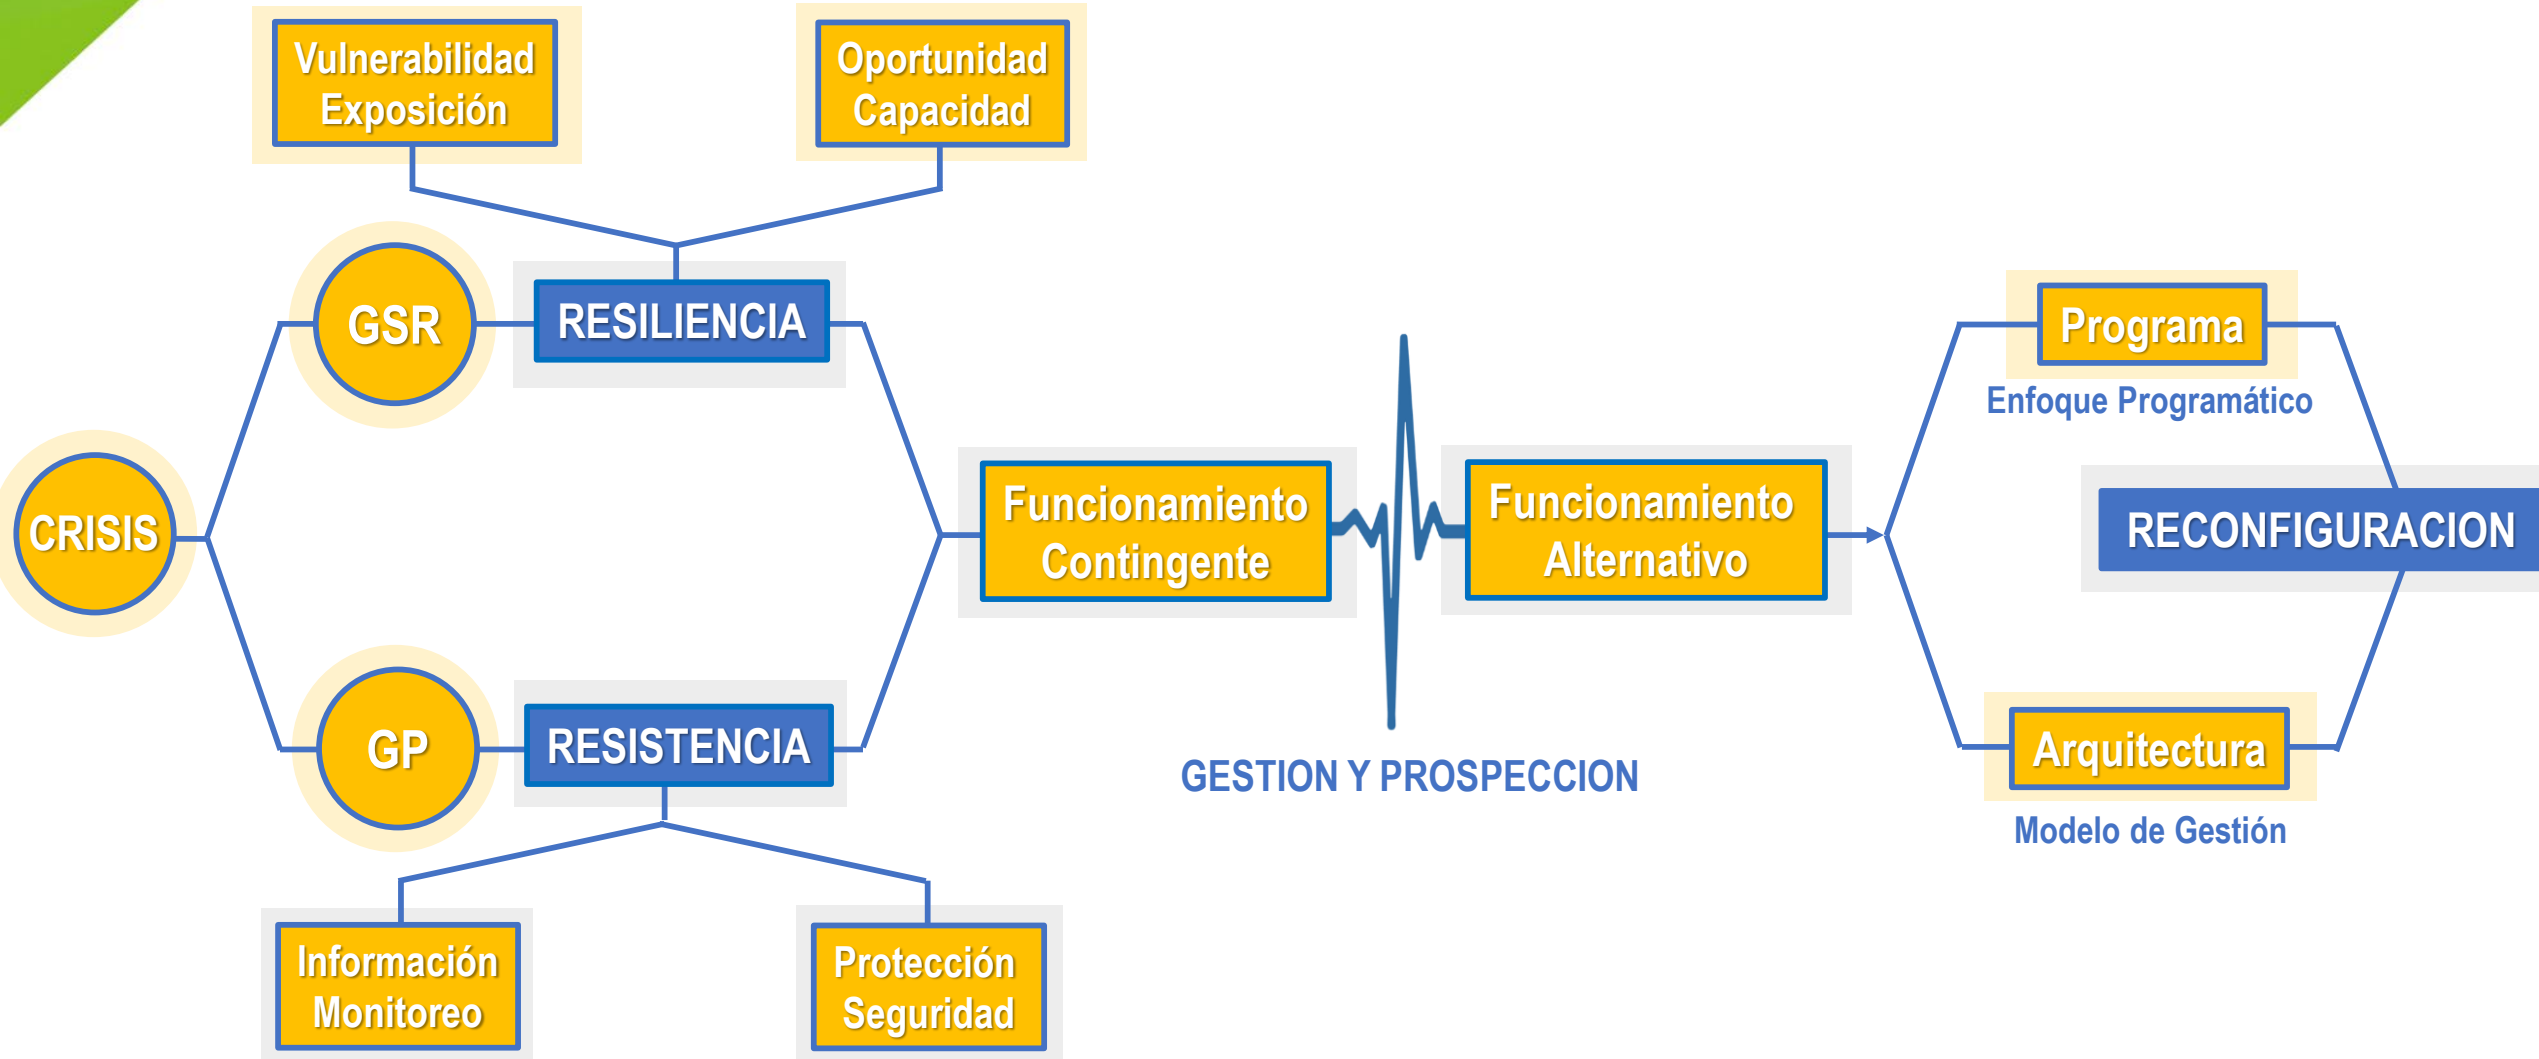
Vulnerabilidad
Exposición

Oportunidad
Capacidad

GSR

RESILIENCIA

CRISIS

GP

RESISTENCIA

Información
Monitoreo

Protección
Seguridad

Funcionamiento
Contingente

Funcionamiento
Alternativo

GESTION Y PROSPECCION

Programa

Enfoque Programático

RECONFIGURACION

Arquitectura

Modelo de Gestión